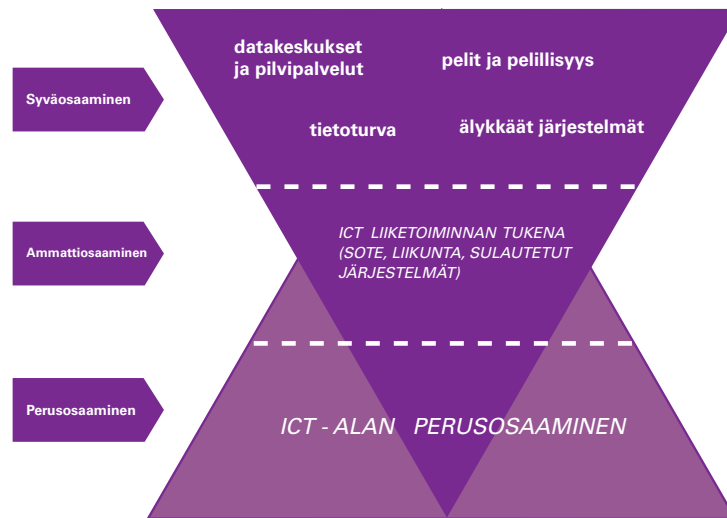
Syväosaaminen

datakeskukset ja pilvipalvelut

pelit ja pelillisyys

tietoturva

älykkäät järjestelmät

Ammattiosaaminen

ICT LIIKETOIMINNAN TUKENA (SOTE, LIIKUNTA, SULAUTETUT JÄRJESTELMÄT)

Perusosaaminen

ICT - ALAN PERUSOSAAMINEN